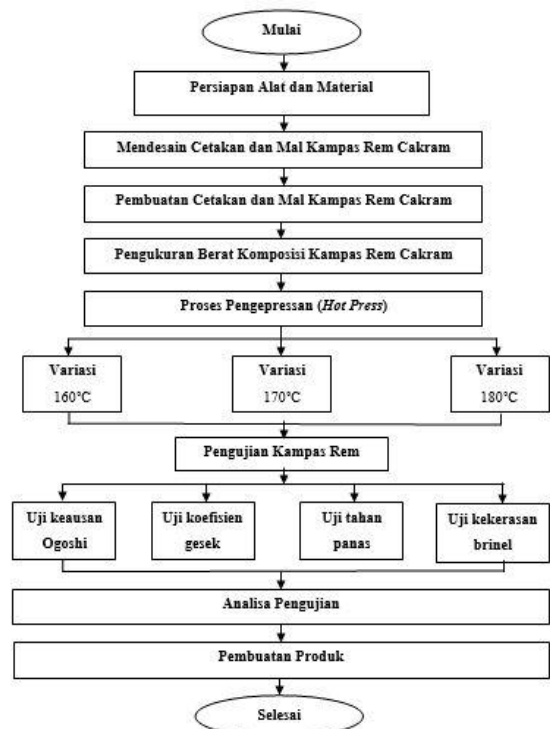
Mulai

Persiapan Alat dan Material

Mendesain Cetakan dan Mal Kampas Rem Cakram

Pembuatan Cetakan dan Mal Kampas Rem Cakram

Pengukuran Berat Komposisi Kampas Rem Cakram

Proses Pengepressan (*Hot Press*)

Variasi 160°C

Variasi 170°C

Variasi 180°C

Pengujian Kampas Rem

Uji keausan Ogoshi

Uji koefisien gesek

Uji tahan panas

Uji kekerasan brinel

Analisa Pengujian

Pembuatan Produk

Selesai